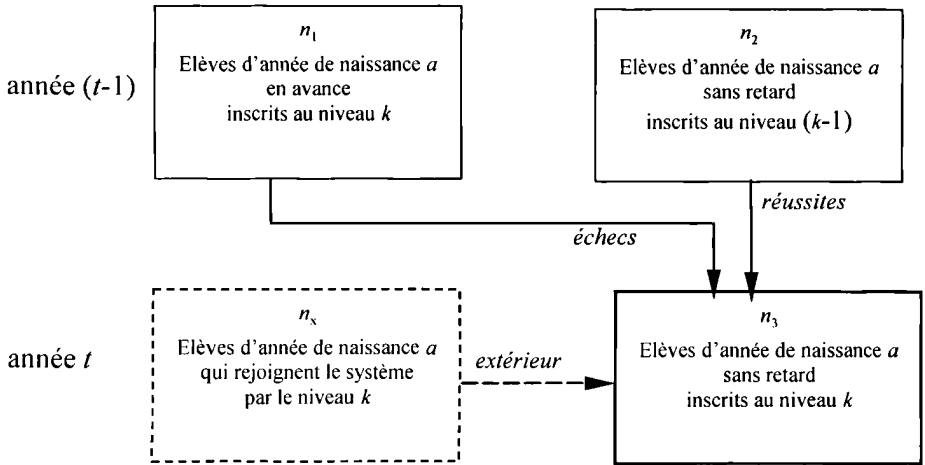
année ($t$-1)

$n_1$
Elèves d'année de naissance $a$ en avance inscrits au niveau $k$

$n_2$
Elèves d'année de naissance $a$ sans retard inscrits au niveau ($k$-1)

réussites

échecs

année $t$

$n_x$
Elèves d'année de naissance $a$ qui rejoignent le système par le niveau $k$

extérieur

$n_3$
Elèves d'année de naissance $a$ sans retard inscrits au niveau $k$